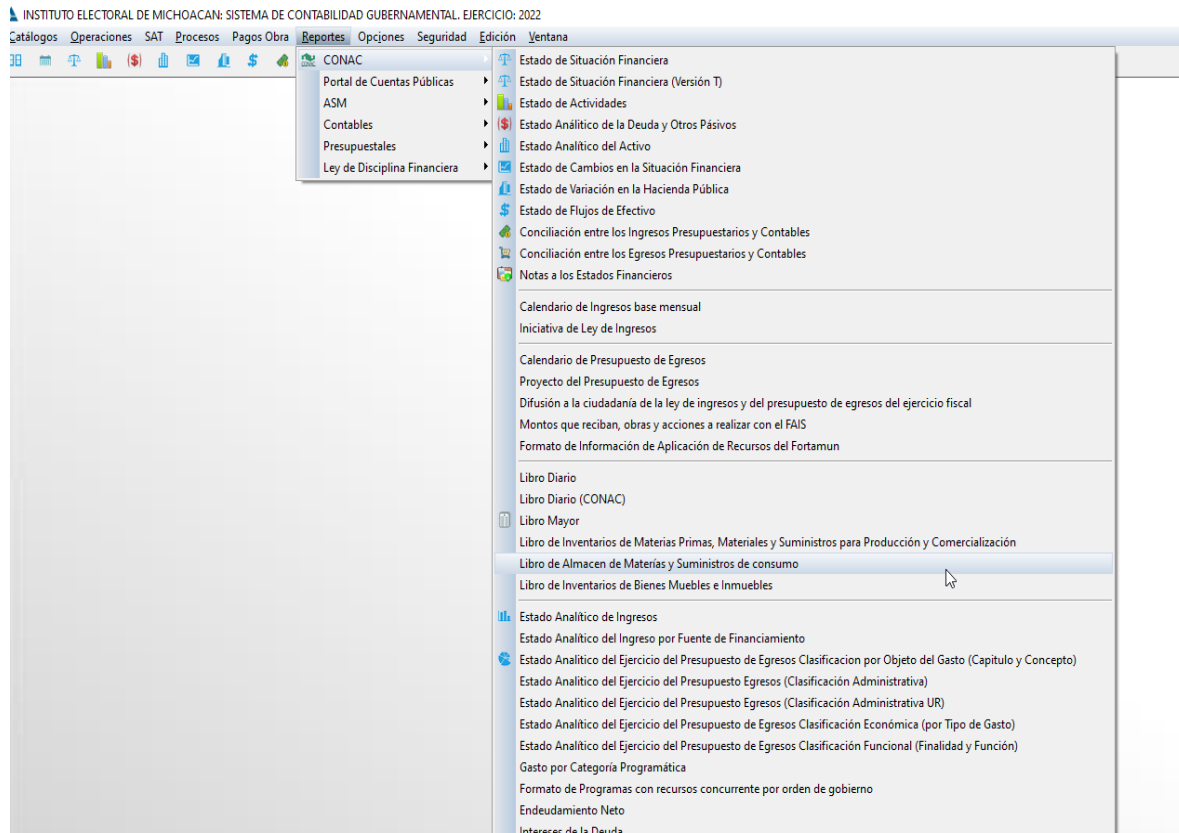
INSTITUTO ELECTORAL DE MICHOACAN: SISTEMA DE CONTABILIDAD GUBERNAMENTAL. EJERCICIO: 2022

Catálogos Operaciones SAT Procesos Pagos Obra Reportes Opciones Seguridad Edición Ventana

($) $

CONAC
Portal de Cuentas Públicas
ASM
Contables
Presupuestales
Ley de Disciplina Financiera

Estado de Situación Financiera
Estado de Situación Financiera (Versión T)
Estado de Actividades
Estado Analítico de la Deuda y Otros Pásivos
Estado Analítico del Activo
Estado de Cambios en la Situación Financiera
Estado de Variación en la Hacienda Pública
Estado de Flujos de Efectivo
Conciliación entre los Ingresos Presupuestarios y Contables
Conciliación entre los Egresos Presupuestarios y Contables
Notas a los Estados Financieros

Calendario de Ingresos base mensual
Iniciativa de Ley de Ingresos

Calendario de Presupuesto de Egresos
Proyecto del Presupuesto de Egresos
Difusión a la ciudadanía de la ley de ingresos y del presupuesto de egresos del ejercicio fiscal
Montos que reciban, obras y acciones a realizar con el FAIS
Formato de Información de Aplicación de Recursos del Fortamun

Libro Diario
Libro Diario (CONAC)
Libro Mayor
Libro de Inventarios de Materias Primas, Materiales y Suministros para Producción y Comercialización
Libro de Almacen de Materias y Suministros de consumo
Libro de Inventarios de Bienes Muebles e Inmuebles

Estado Analítico de Ingresos
Estado Analítico del Ingreso por Fuente de Financiamiento
Estado Analítico del Ejercicio del Presupuesto de Egresos Clasificacion por Objeto del Gasto (Capitulo y Concepto)
Estado Analítico del Ejercicio del Presupuesto Egresos (Clasificación Administrativa)
Estado Analítico del Ejercicio del Presupuesto Egresos (Clasificación Administrativa UR)
Estado Analítico del Ejercicio del Presupuesto de Egresos Clasificación Económica (por Tipo de Gasto)
Estado Analítico del Ejercicio del Presupuesto de Egresos Clasificación Funcional (Finalidad y Función)
Gasto por Categoría Programática
Formato de Programas con recursos concurrente por orden de gobierno
Endeudamiento Neto
Intereses de la Deuda